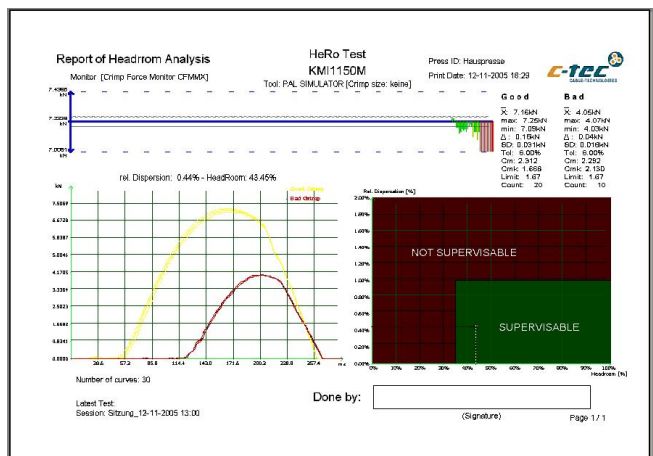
Report of Headrom Analysis

Monitor: [Crimp Force Monitor CFMMX]

HeRo Test

KMI1150M

Tool: PAL SIMULATOR [Crimp size: keine]

Press ID: Hauspresse

Print Date: 12-11-2005 18:29

c-tec CABLE TECHNOLOGIES

7.4360 kN

7.2208 kN

7.0051 kN

Good

$\bar{X}$: 7.16kN
max: 7.25kN
min: 7.05kN
$\Delta$: 0.15kN
SD: 0.031kN
Tol: 6.00%
Cm: 2.312
Cmk: 1.668
Limit: 1.67
Count: 20

Bad

$\bar{X}$: 4.05kN
max: 4.07kN
min: 4.03kN
$\Delta$: 0.04kN
SD: 0.016kN
Tol: 6.00%
Cm: 2.292
Cmk: 2.130
Limit: 1.67
Count: 10

rel. Dispersion: 0.44% - HeadRoom: 43.45%

kN

7.5859
6.6723
5.8387
5.0046
4.1705
3.3364
2.5023
1.6682
0.8341
0.0000

Good Crimp
Bad Crimp

28.6 57.2 85.8 114.4 143.0 171.6 200.2 228.8 257.4

Rel. Dispersion [%]

2.00%
1.80%
1.60%
1.40%
1.20%
1.00%
0.80%
0.60%
0.40%
0.20%
0.00%

NOT SUPERVISABLE

SUPERVISABLE

0% 10% 20% 30% 40% 50% 60% 70% 80% 90% 100%

Headroom [%]

Number of curves: 30

Latest Test:
Session: Sitzung_12-11-2005 13:00

Done by:

(Signature)

Page 1 / 1